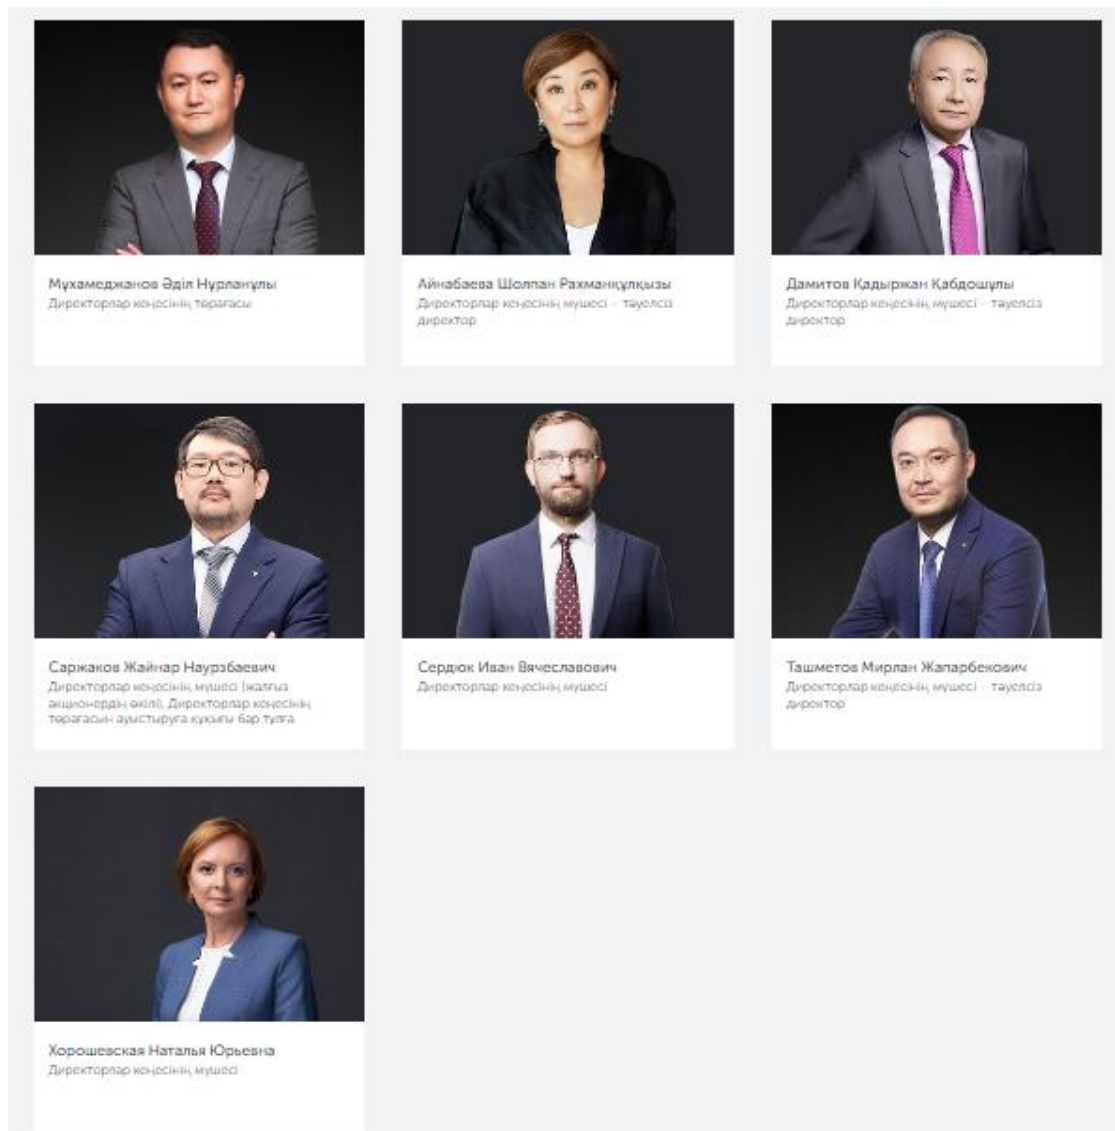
Мұхамеджанов Әділ Нұрланұлы
Директорлар кеңесінің төрағасы

Айнабаева Шолпан Рахманқұлқызы
Директорлар кеңесінің мүшесі – тәуелсіз директор

Дамитов Қадыржан Қабдошұлы
Директорлар кеңесінің мүшесі – тәуелсіз директор

Саржаков Жайнар Наурзбаевич
Директорлар кеңесінің мүшесі (жалғыз акционердің өкілі), Директорлар кеңесінің төрағасын ауыстыруға құқығы бар тұлға

Сердюк Иван Вячеславович
Директорлар кеңесінің мүшесі

Ташметов Мирлан Жапарбекович
Директорлар кеңесінің мүшесі – тәуелсіз директор

Хорошевская Наталья Юрьевна
Директорлар кеңесінің мүшесі